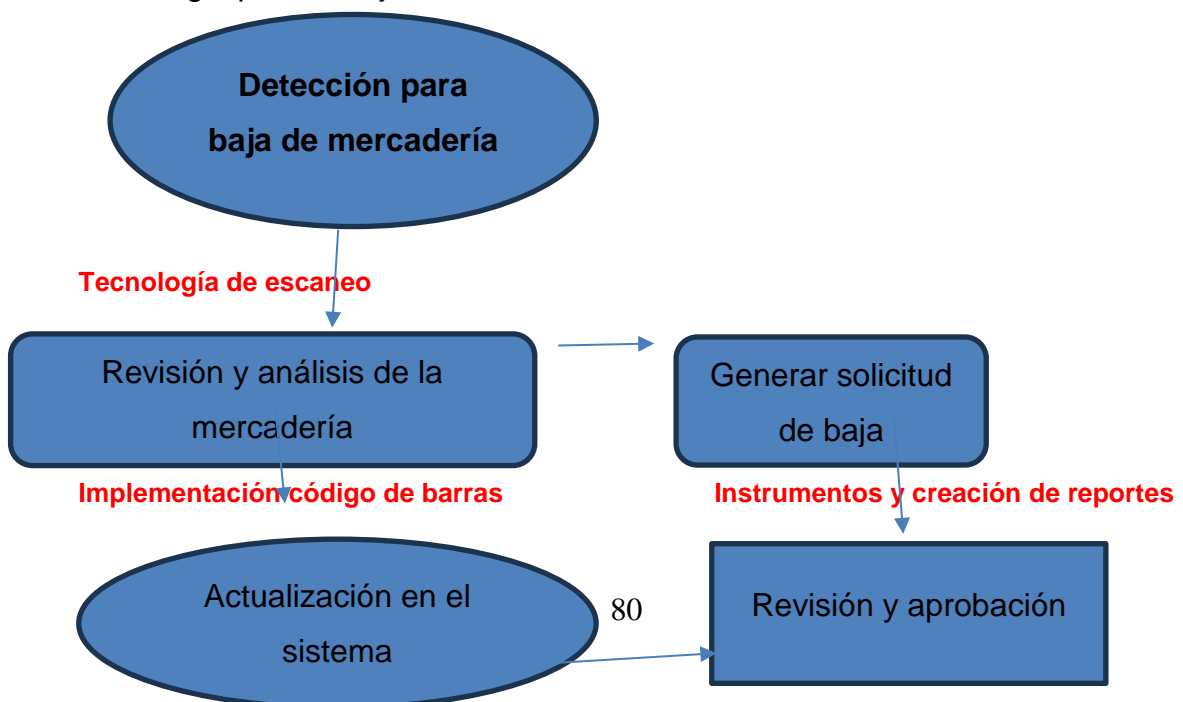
Detección para baja de mercadería

Tecnología de escaneo

Revisión y análisis de la mercadería

Generar solicitud de baja

Implementación código de barras

Instrumentos y creación de reportes

Actualización en el sistema

80

Revisión y aprobación